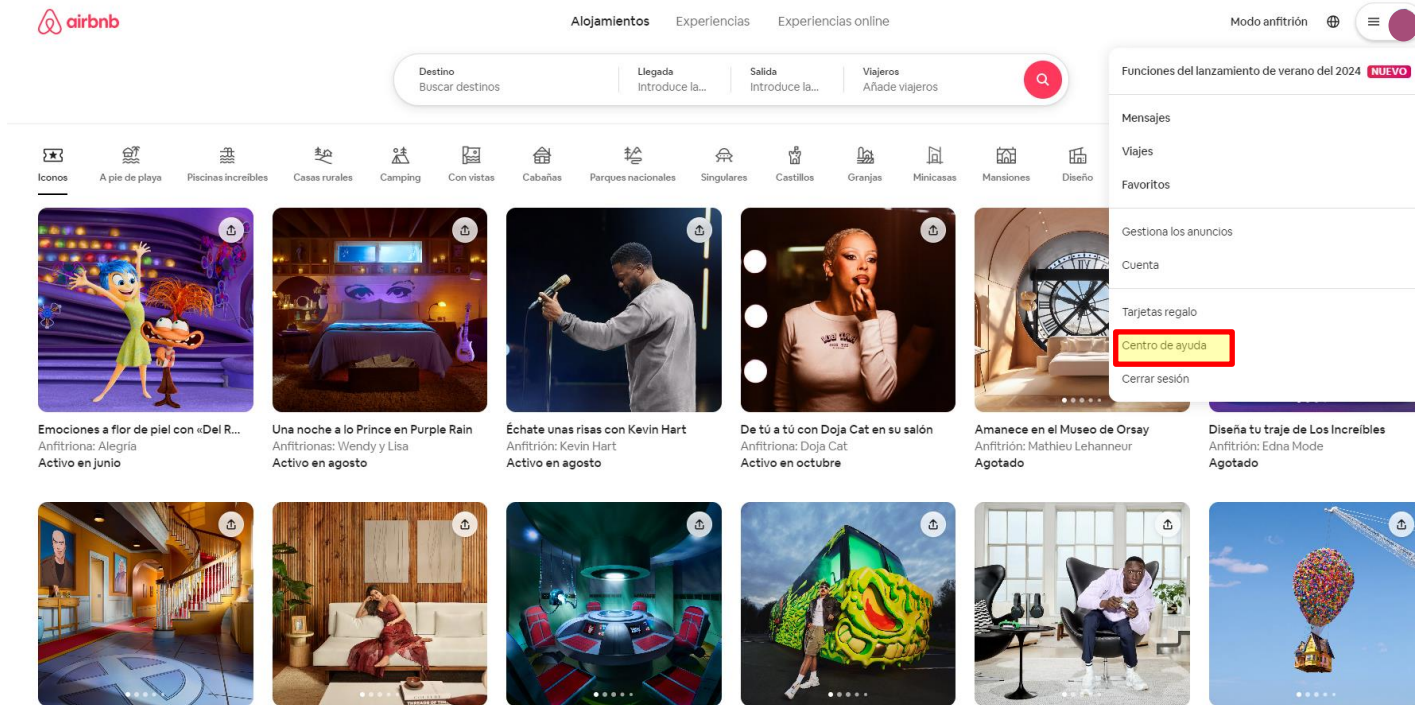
airbnb

Alojamientos Experiencias Experiencias online

Modo anfitrión

Destino
Buscar destinos

Llegada
Introduce la...

Salida
Introduce la...

Viajeros
Añade viajeros

Funciones del lanzamiento de verano del 2024 NUEVO

Mensajes

Viajes

Favoritos

Gestiona los anuncios

Cuenta

Tarjetas regalo

Centro de ayuda

Cerrar sesión

Iconos A pie de playa Piscinas increíbles Casas rurales Camping Con vistas Cabañas Parques nacionales Singulares Castillos Granjas Minicasas Mansiones Diseño

Emociones a flor de piel con «Del R...
Anfitriona: Alegría
Activo en junio

Una noche a lo Prince en Purple Rain
Anfitrionas: Wendy y Lisa
Activo en agosto

Échate unas risas con Kevin Hart
Anfitrión: Kevin Hart
Activo en agosto

De tú a tú con Doja Cat en su salón
Anfitriona: Doja Cat
Activo en octubre

Amanece en el Museo de Orsay
Anfitrión: Mathieu Lehanneur
Agotado

Diseña tu traje de Los Increíbles
Anfitrión: Edna Mode
Agotado